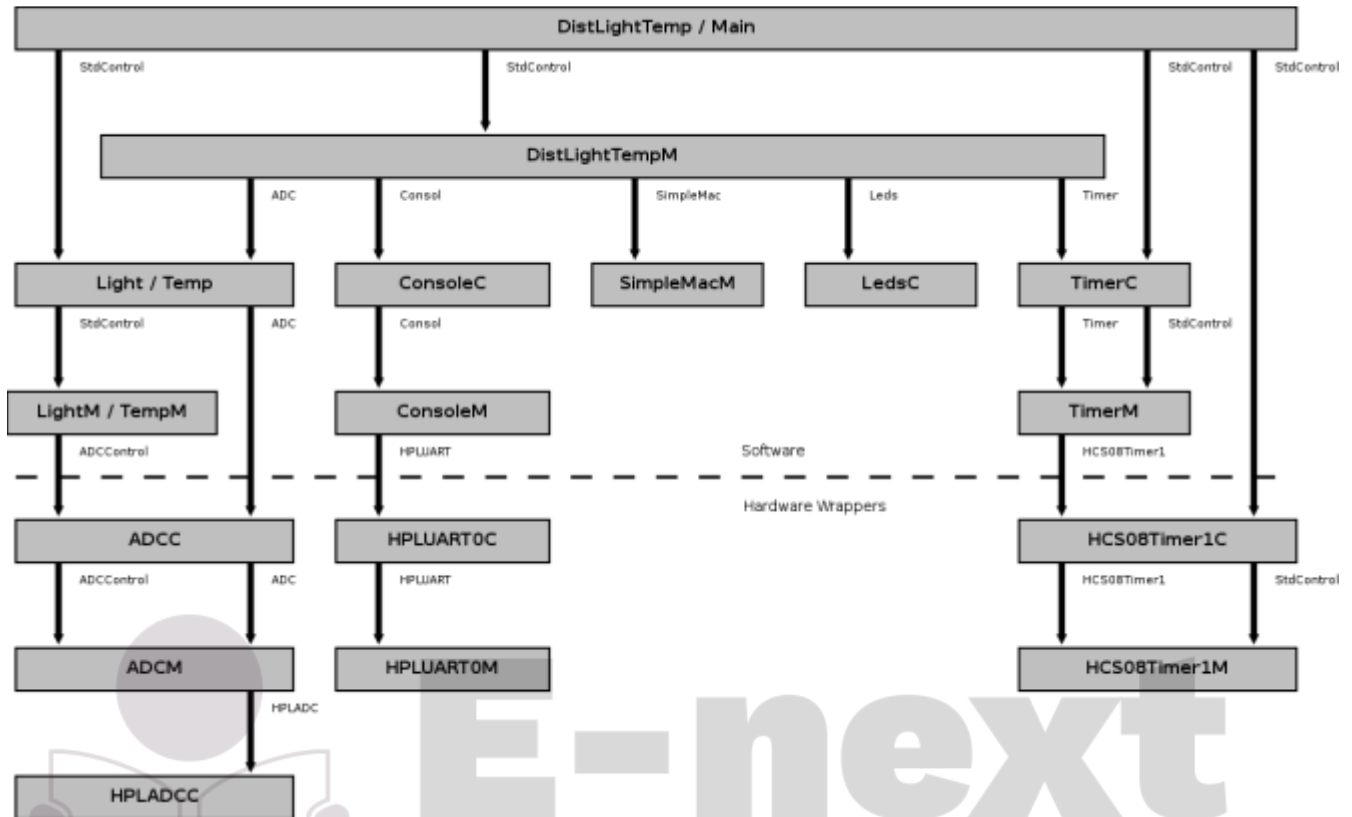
DistLightTemp / Main

StdControl
StdControl
StdControl
StdControl

DistLightTempM

ADC
Consol
SimpleMac
Leds
Timer

Light / Temp
ConsoleC
SimpleMacM
LedsC
TimerC

StdControl
ADC
Consol
Timer
StdControl

LightM / TempM
ConsoleM
TimerM

ADCControl
HPLUART
Software
HCS08Timer1

Hardware Wrappers

ADCC
HPLUART0C
HCS08Timer1C

ADCControl
ADC
HPLUART
HCS08Timer1
StdControl

ADCM
HPLUART0M
HCS08Timer1M

HPLADC

HPLADCC

E-next